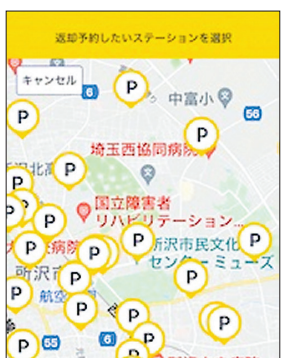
返却予約したいステーションを選択

キャンセル

6

中富小

56

P

P

P

埼玉西協同病院

P

P

国立障害者リハビリテーション...

P

P

P

P

P

新沢市民文化センターミューズ

P

所沢

P

航空

P

6

P

P

P